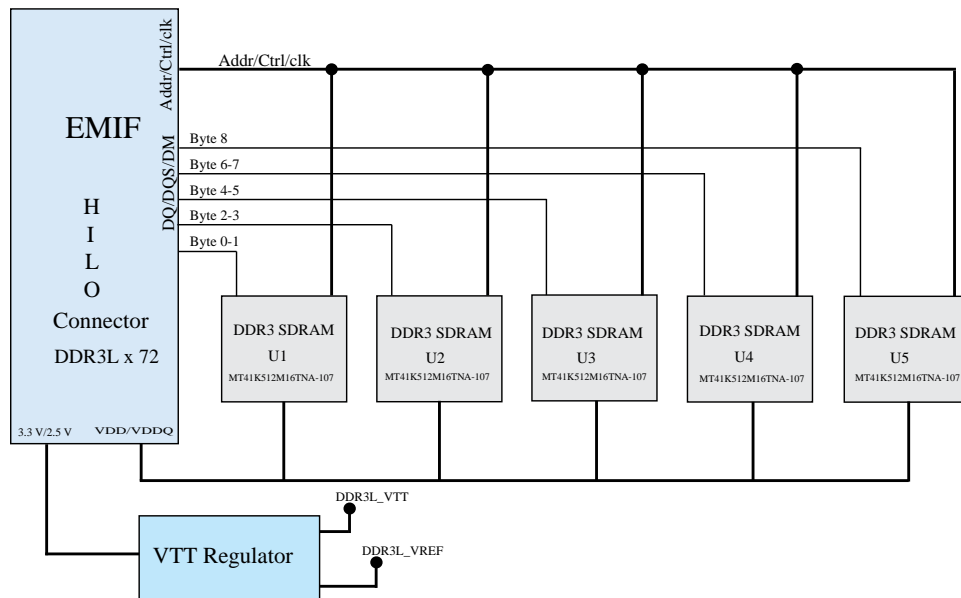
Addr/Ctrl/clk

EMIF

H
I
L
O
Connector
DDR3L x 72

DQ/DQS/DM

3.3 V/2.5 V
VDD/VDDQ

Addr/Ctrl/clk

Byte 8
Byte 6-7
Byte 4-5
Byte 2-3
Byte 0-1

DDR3 SDRAM
U1
MT41K512M16TNA-107

DDR3 SDRAM
U2
MT41K512M16TNA-107

DDR3 SDRAM
U3
MT41K512M16TNA-107

DDR3 SDRAM
U4
MT41K512M16TNA-107

DDR3 SDRAM
U5
MT41K512M16TNA-107

DDR3L_VTT
DDR3L_VREF

VTT Regulator